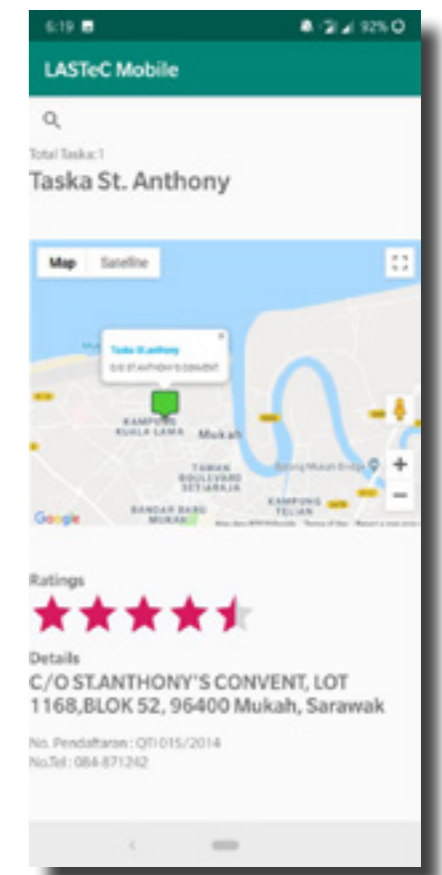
6:19 92%

LASTeC Mobile

Total Taska: 1

Taska St. Anthony

Map Satellite

Taska St.anthony

C/O ST.ANTHONY'S CONVENT

KAMPUNG KUALA LAMA

Mukah

TAMAN BOULEVARD SETIARAJA

Batang Mukah Bridge

KAMPUNG TELIAN

BANDAR BARU MUKAH

Google

Map data ©2019 Terms of Use Report a map error

Ratings

Details

C/O ST.ANTHONY'S CONVENT, LOT 1168,BLOK 52, 96400 Mukah, Sarawak

No. Pendaftaran : QTI 015/2014

No.Tel : 084-871242